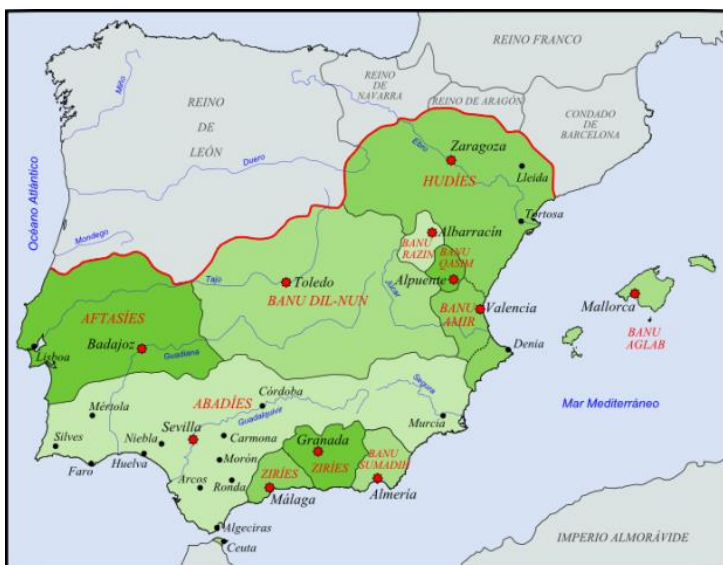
REINO FRANCO

REINO DE NAVARRA

REINO DE ARAGÓN

CONDADO DE BARCELONA

REINO DE LEÓN

Miño

Océano Atlántico

Duero

Ebro

Zaragoza

Lleida

HUDÍES

Tortosa

Mondego

Albarracín

BANU RAZIN

BANU QASIM

Alpuente

Tajo

Toledo

BANU DIL-NUN

Júcar

BANU AMIR

Valencia

Mallorca

BANU AGLAB

AFTASÍES

Badajoz

Lisboa

Guadiana

Denia

Córdoba

Segura

Mértola

ABADÍES

Guadalquivir

Mar Mediterráneo

Silves

Niebla

Sevilla

Murcia

Carmona

Granada

Faro

Huelva

Morón

ZIRÍES

BANU SUMADIH

Arcos

Ronda

ZIRÍES

Málaga

Almería

Algeciras

Ceuta

IMPERIO ALMORÁVIDE